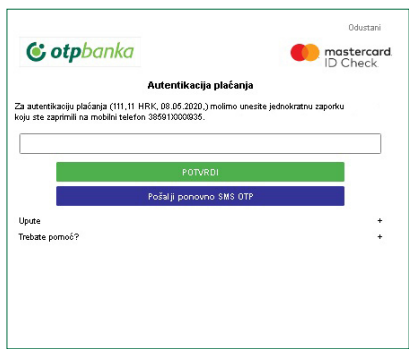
Odustani

otpbanka

mastercard
ID Check

Autentikacija plaćanja

Za autentikaciju plaćanja (111,11 HRK, 08.05.2020.) molimo unesite jednokratnu zaporku koju ste zaprimili na mobilni telefon 38591X000935.

POTVRDI

Pošalji ponovno SMS OTP

Upute +

Trebate pomoć? +